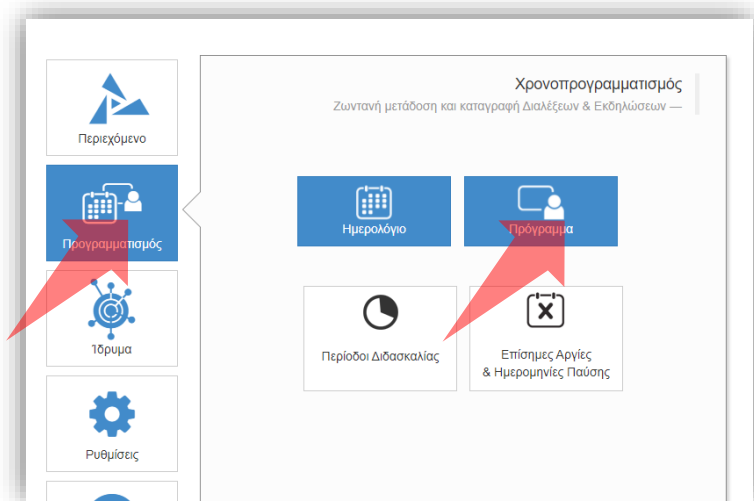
Περιεχόμενο

Προγραμματισμός

Ίδρυμα

Ρυθμίσεις

Χρονοπρογραμματισμός

Ζωντανή μετάδοση και καταγραφή Διαλέξεων & Εκδηλώσεων —

Ημερολόγιο

Πρόγραμμα

Περίοδοι Διδασκαλίας

Επίσημες Αργίες & Ημερομηνίες Παύσης